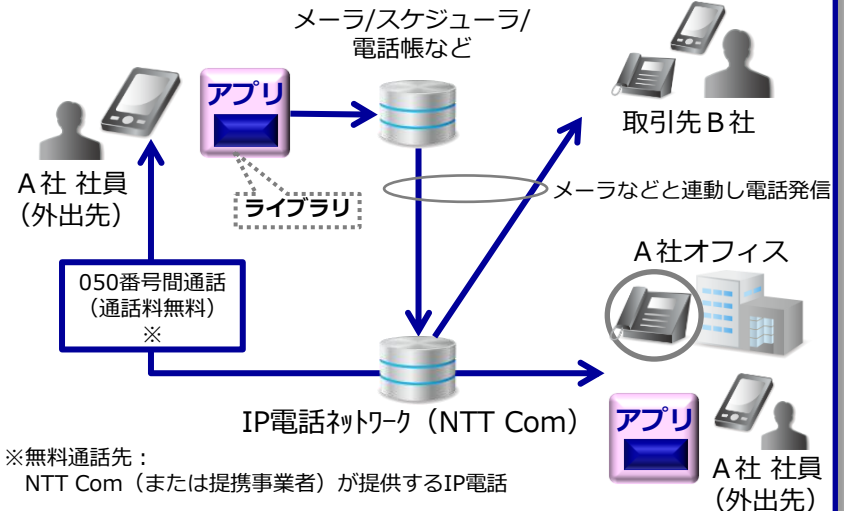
メーラ/スケジューラ/
電話帳など

アプリ

取引先Ｂ社

Ａ社 社員
（外出先）

ライブラリ

メーラなどと連動し電話発信

Ａ社オフィス

050番号間通話
（通話料無料）
※

IP電話ﾈｯﾄﾜｰｸ（NTT Com）

アプリ

Ａ社 社員
（外出先）

※無料通話先：
NTT Com（または提携事業者）が提供するIP電話